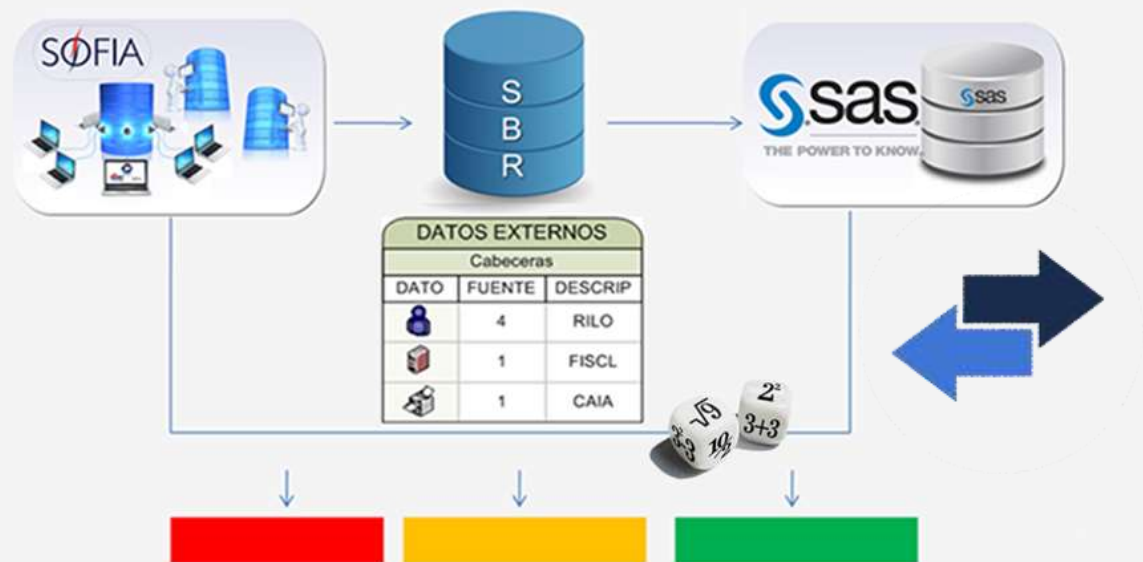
SOFIA

S
B
R

sas
THE POWER TO KNOW.
sas

| DATOS EXTERNOS | | |
|---|---|---|
| Cabeceras | | |
| DATO | FUENTE | DESCRIP |
| | 4 | RILO |
| | 1 | FISCL |
| | 1 | CAIA |

$\sqrt{9}$
$3\cdot3$
$10$
$2^2$
$3+3$